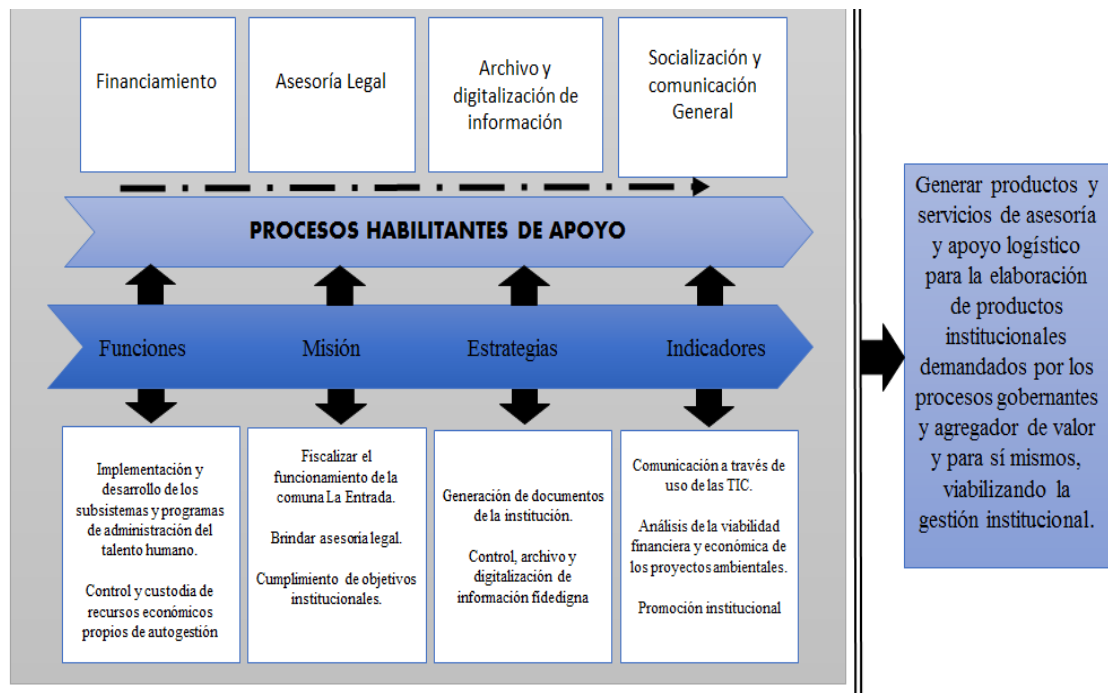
Financiamiento

Asesoría Legal

Archivo y digitalización de información

Socialización y comunicación General

PROCESOS HABILITANTES DE APOYO

Funciones

Misión

Estrategias

Indicadores

Implementación y desarrollo de los subsistemas y programas de administración del talento humano.

Control y custodia de recursos económicos propios de autogestión

Fiscalizar el funcionamiento de la comuna La Entrada.

Brindar asesoría legal.

Cumplimiento de objetivos institucionales.

Generación de documentos de la institución.

Control, archivo y digitalización de información fidedigna

Comunicación a través de uso de las TIC.

Análisis de la viabilidad financiera y económica de los proyectos ambientales.

Promoción institucional

Generar productos y servicios de asesoría y apoyo logístico para la elaboración de productos institucionales demandados por los procesos gobernantes y agregador de valor y para sí mismos, viabilizando la gestión institucional.